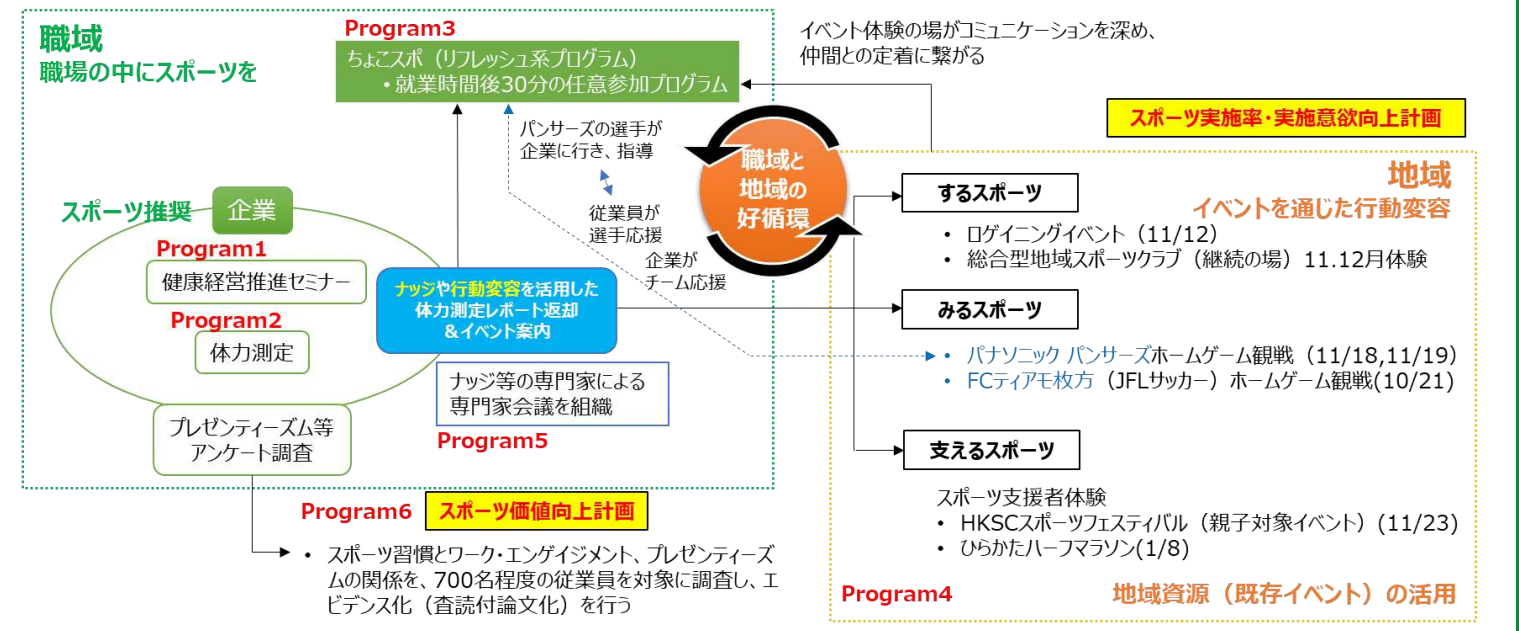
職域
職場の中にスポーツを

Program3
ちょこスポ（リフレッシュ系プログラム）
・就業時間後30分の任意参加プログラム

イベント体験の場がコミュニケーションを深め、仲間との定着に繋がる

スポーツ実施率・実施意欲向上計画

パンサーズの選手が企業に行き、指導

従業員が選手応援

企業がチーム応援

職域と地域の好循環

地域
イベントを通じた行動変容

スポーツ推奨
企業
Program1
健康経営推進セミナー
Program2
体力測定

ナッジや行動変容を活用した体力測定レポート返却&イベント案内

ナッジ等の専門家による専門家会議を組織
Program5

プレゼンティーズム等アンケート調査

するスポーツ
• ロゲイニングイベント（11/12）
• 総合型地域スポーツクラブ（継続の場）11.12月体験

みるスポーツ
• パナソニック パンサーズホームゲーム観戦（11/18,11/19）
• FCティアモ枚方（JFLサッカー）ホームゲーム観戦(10/21)

支えるスポーツ
スポーツ支援者体験
• HKSCスポーツフェスティバル（親子対象イベント）(11/23)
• ひらかたハーフマラソン(1/8)

Program6 スポーツ価値向上計画
• スポーツ習慣とワーク・エンゲイジメント、プレゼンティーズムの関係を、700名程度の従業員を対象に調査し、エビデンス化（査読付論文化）を行う

Program4
地域資源（既存イベント）の活用